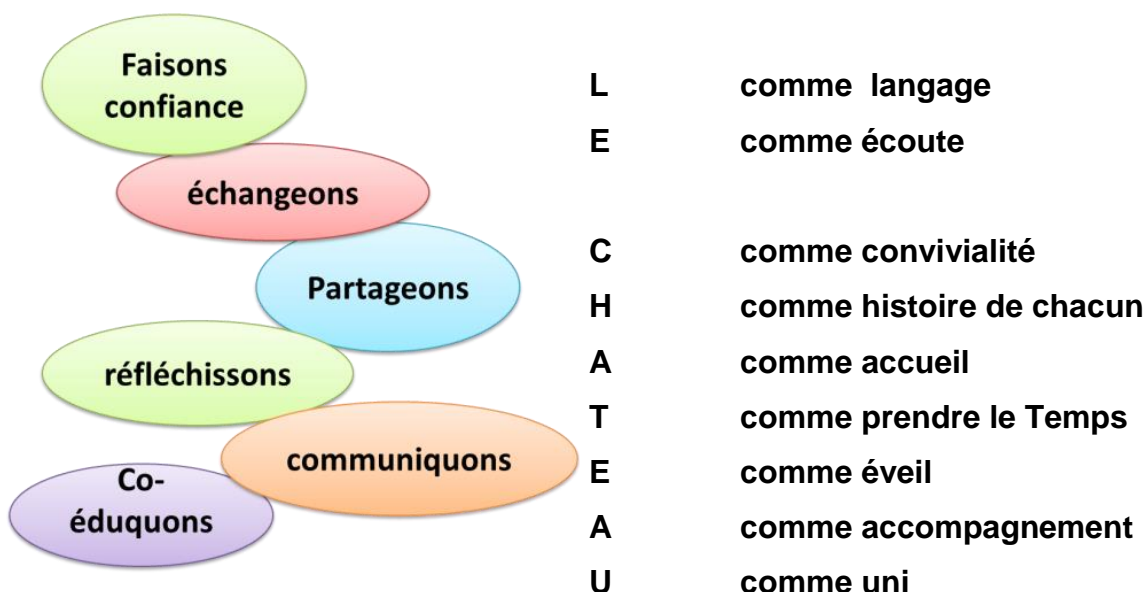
Faisons confiance

échangeons

Partageons

réfléchissons

communiquons

Co-éduquons

L comme langage
E comme écoute

C comme convivialité
H comme histoire de chacun
A comme accueil
T comme prendre le Temps
E comme éveil
A comme accompagnement
U comme uni